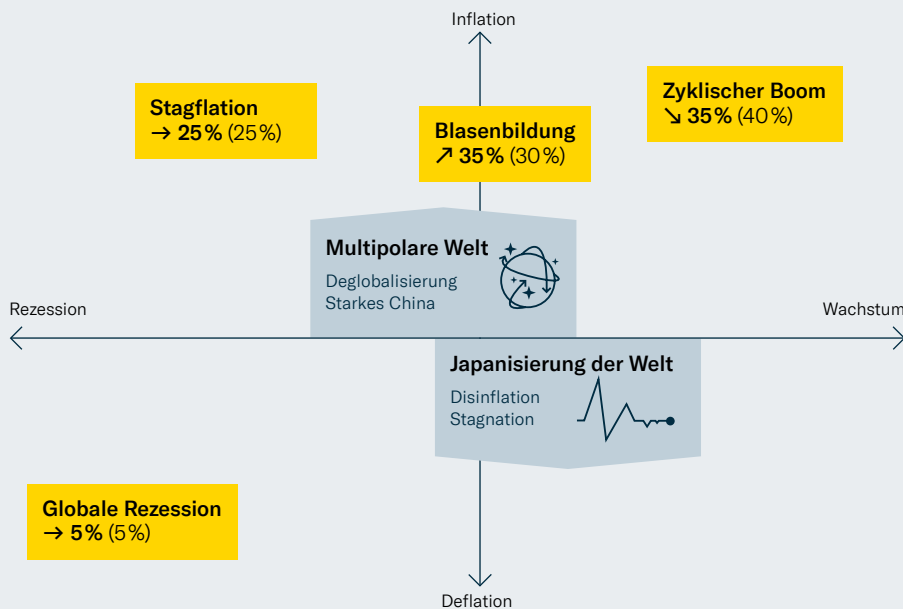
Inflation

Stagflation
→ 25 % (25 %)

Blasenbildung
↗ 35 % (30 %)

Zyklischer Boom
↘ 35 % (40 %)

Multipolare Welt
Deglobalisierung
Starkes China

Rezession

Wachstum

Japanisierung der Welt
Disinflation
Stagnation

Globale Rezession
→ 5 % (5 %)

Deflation